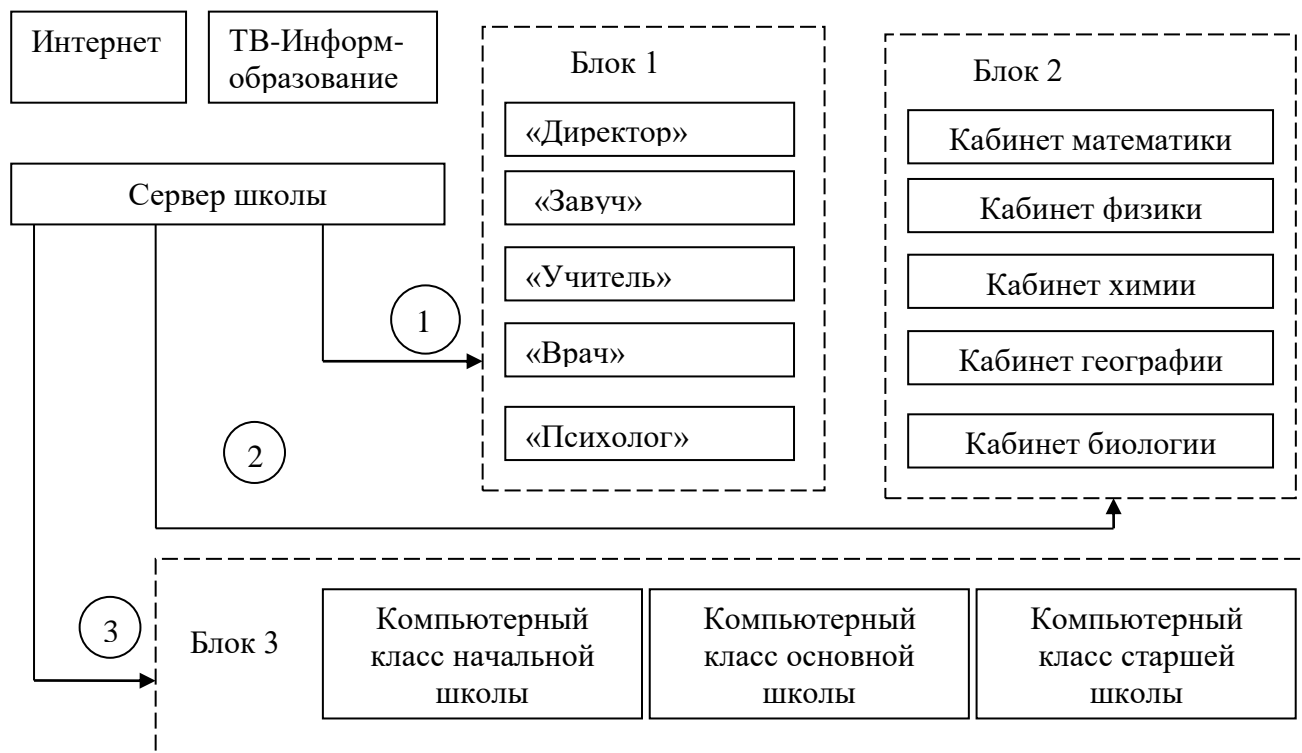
Интернет

ТВ-Информобразование

Блок 1

«Директор»

«Завуч»

«Учитель»

«Врач»

«Психолог»

Блок 2

Кабинет математики

Кабинет физики

Кабинет химии

Кабинет географии

Кабинет биологии

Сервер школы

1

2

3

Блок 3

Компьютерный класс начальной школы

Компьютерный класс основной школы

Компьютерный класс старшей школы